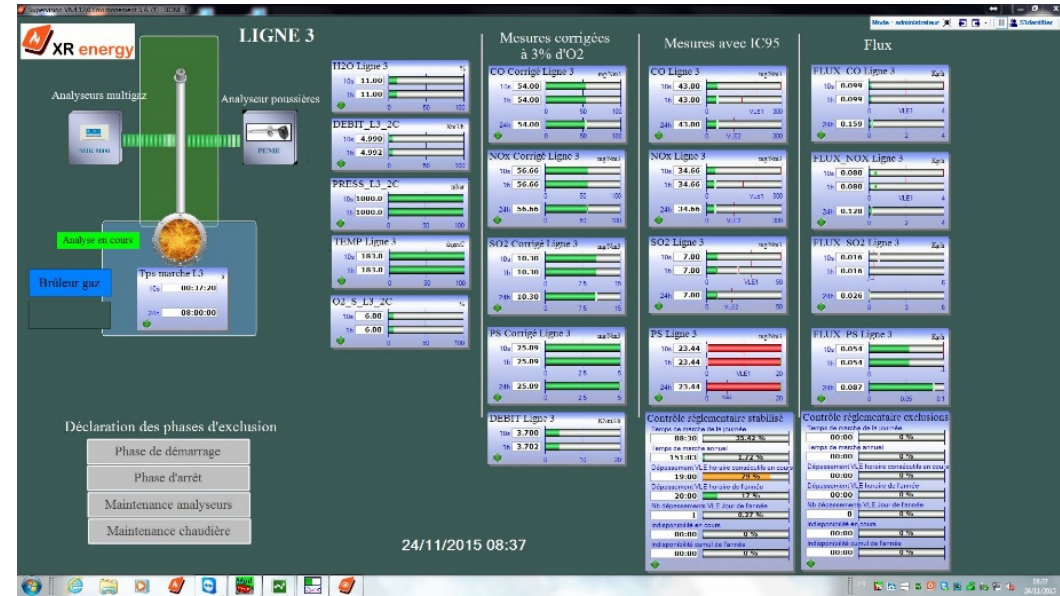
Supervision V5.4 [...] SA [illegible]

Mode : administrateur

XR energy

LIGNE 3

Analyseurs multigaz

Analyseur poussières

MIR 9000

PCME

Analyse en cours

Brûleur gaz

Tps marche L3
10s 00:17:20
24h 08:00:00

H2O Ligne 3 %
10s 11.00
1h 11.00
0 50 100

DEBIT_L3_2C Nm3/h
10s 4.990
1h 4.992
0 50 100

PRESS_L3_2C mbar
10s 1000.0
1h 1000.0
0 50 100

TEMP Ligne 3 degreC
10s 183.0
1h 183.0
0 50 100

O2_S_L3_2C %
10s 6.00
1h 6.00
0 50 100

Mesures corrigées à 3% d'O2

CO Corrigé Ligne 3 mg/Nm3
10s 54.00
1h 54.00
0 50 100
24h 54.00
0 50 100

NOx Corrigé Ligne 3 mg/Nm3
10s 56.66
1h 56.66
0 50 100
24h 56.66
0 50 100

SO2 Corrigé Ligne 3 mg/Nm3
10s 10.30
1h 10.30
0 7.5 15
24h 10.30
0 7.5 15

PS Corrigé Ligne 3 mg/Nm3
10s 25.09
1h 25.09
0 2.5 5
24h 25.09
0 2.5 5

DEBIT Ligne 3 KNm3/h
10s 3.700
1h 3.702
0 10 20

Mesures avec IC95

CO Ligne 3 mg/Nm3
10s 43.00
1h 43.00
VLE1 300
24h 43.00
0 VLE2 300

NOx Ligne 3 mg/Nm3
10s 34.66
1h 34.66
VLE1 300
24h 34.66
0 VLE2 300

SO2 Ligne 3 mg/Nm3
10s 7.00
1h 7.00
VLE1 50
24h 7.00
0 VLE2 50

PS Ligne 3 mg/Nm3
10s 23.44
1h 23.44
VLE1 20
24h 23.44
0 VLE 20

Flux

FLUX_CO Ligne 3 Kg/h
10s 0.099
1h 0.099
VLE1
24h 0.159
0 2 4

FLUX_NOX Ligne 3 Kg/h
10s 0.088
1h 0.088
VLE1
24h 0.128
0 2 4

FLUX_SO2 Ligne 3 Kg/h
10s 0.016
1h 0.016
24h 0.026
0 3 6

FLUX_PS Ligne 3 Kg/h
10s 0.054
1h 0.054
24h 0.087
0 0.05 0.1

Contrôle réglementaire stabilisé
Temps de marche de la journée
08:30 35.42 %
Temps de marche annuel
151:03 1.72 %
Dépassement VLE horaire consécutifs en cours
19:00 79 %
Dépassement VLE horaire de l'année
20:00 17 %
Nb dépassements VLE Jour de l'année
1 0.27 %
Indisponibilité en cours
00:00 0 %
Indisponibilité cumul de l'année
00:00 0 %

Contrôle réglementaire exclusions
Temps de marche de la journée
00:00 0 %
Temps de marche annuel
00:00 0 %
Dépassement VLE horaire consécutifs en cours
00:00 0 %
Dépassement VLE horaire de l'année
00:00 0 %
Nb dépassements VLE Jour de l'année
0 0 %
Indisponibilité en cours
00:00 0 %
Indisponibilité cumul de l'année
00:00 0 %

Déclaration des phases d'exclusion
Phase de démarrage
Phase d'arrêt
Maintenance analyseurs
Maintenance chaudière

24/11/2015 08:37

08:37
24/11/2015